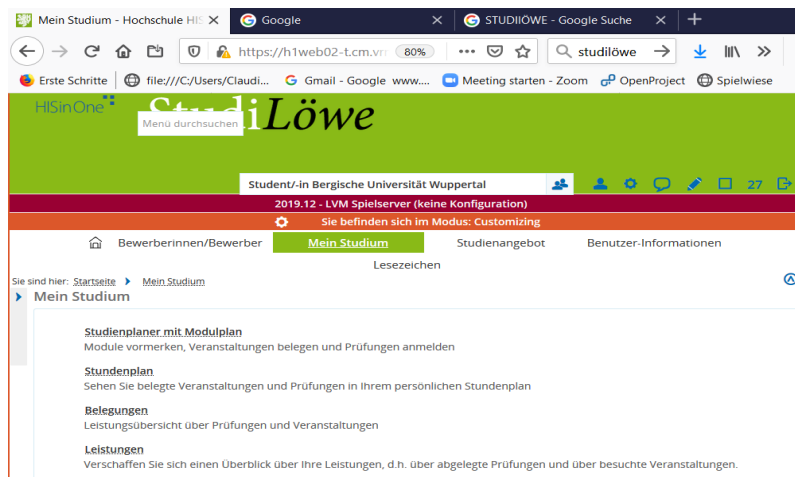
Mein Studium - Hochschule HIS
Google
STUDIlÖWE - Google Suche

https://h1web02-t.cm.vm 80%
studilöwe

Erste Schritte file:///C:/Users/Claudi... Gmail - Google www.... Meeting starten - Zoom OpenProject Spielwiese

HISinOne
Menü durchsuchen
StudiLöwe

Student/-in Bergische Universität Wuppertal
27

2019.12 - LVM Spielserver (keine Konfiguration)
Sie befinden sich im Modus: Customizing

Bewerberinnen/Bewerber Mein Studium Studienangebot Benutzer-Informationen
Lesezeichen

Sie sind hier: Startseite Mein Studium
Mein Studium

Studienplaner mit Modulplan
Module vormerken, Veranstaltungen belegen und Prüfungen anmelden

Stundenplan
Sehen Sie belegte Veranstaltungen und Prüfungen in Ihrem persönlichen Stundenplan

Belegungen
Leistungsübersicht über Prüfungen und Veranstaltungen

Leistungen
Verschaffen Sie sich einen Überblick über Ihre Leistungen, d.h. über abgelegte Prüfungen und über besuchte Veranstaltungen.